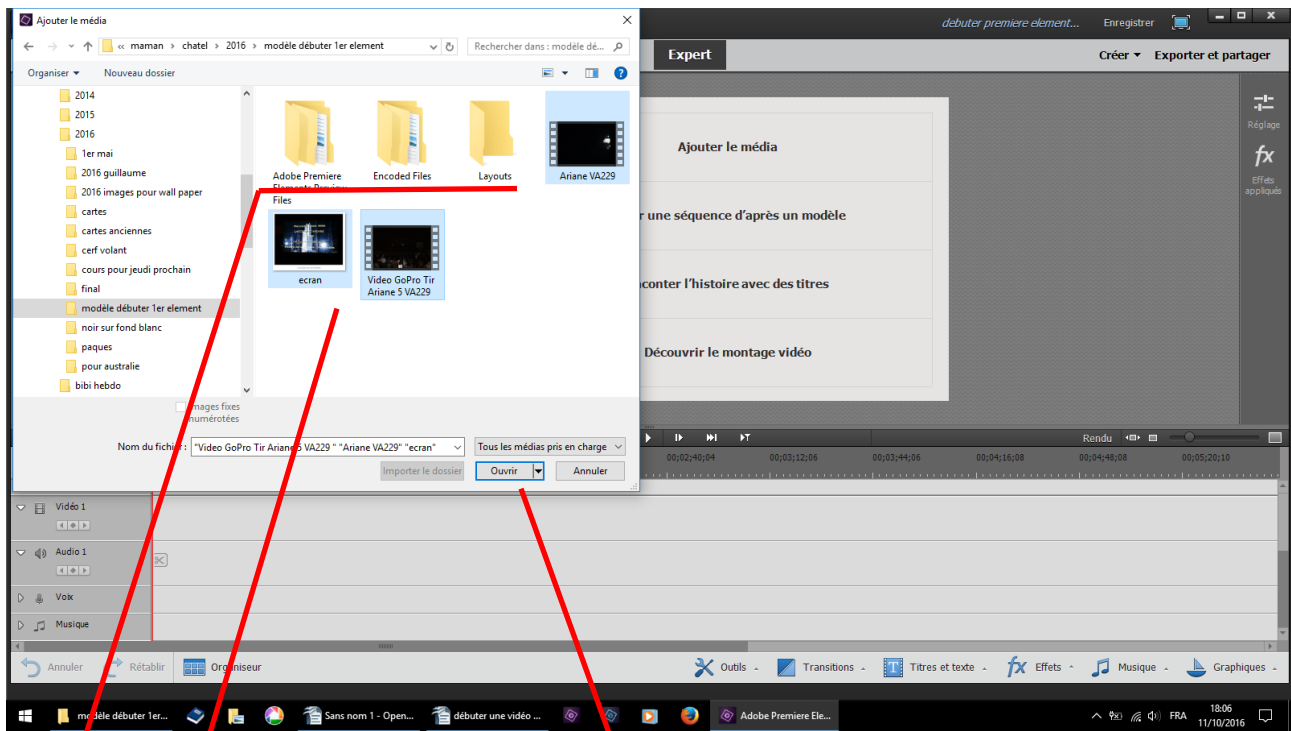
Ajouter le média

« maman › chatel › 2016 › modèle débuter 1er element

Rechercher dans : modèle dé...

Organiser ▾ Nouveau dossier

2014
2015
2016
1er mai
2016 guillaume
2016 images pour wall paper
cartes
cartes anciennes
cerf volant
cours pour jeudi prochain
final
modèle débuter 1er element
noir sur fond blanc
paques
pour australie
bibi hebdo

Adobe Premiere Elements Preview Files
Encoded Files
Layouts
Ariane VA229
ecran
Video GoPro Tir Ariane 5 VA229

Images fixes numérotées

Nom du fichier : "Video GoPro Tir Ariane 5 VA229 " "Ariane VA229" "ecran"

Tous les médias pris en charge

Importer le dossier
Ouvrir
Annuler

debuter premiere element...
Enregistrer

Expert

Créer ▾ Exporter et partager

Réglage
Effets appliqués

Ajouter le média
r une séquence d'après un modèle
conter l'histoire avec des titres
Découvrir le montage vidéo

Rendu

00;02;40;04 00;03;12;06 00;03;44;06 00;04;16;08 00;04;48;08 00;05;20;10

Vidéo 1
Audio 1
Voix
Musique

Annuler Rétablir Organiseur

Outils Transitions Titres et texte Effets Musique Graphiques

modèle débuter 1er...
Sans nom 1 - Open...
débuter une vidéo ...
Adobe Premiere Ele...

FRA 18:06 11/10/2016